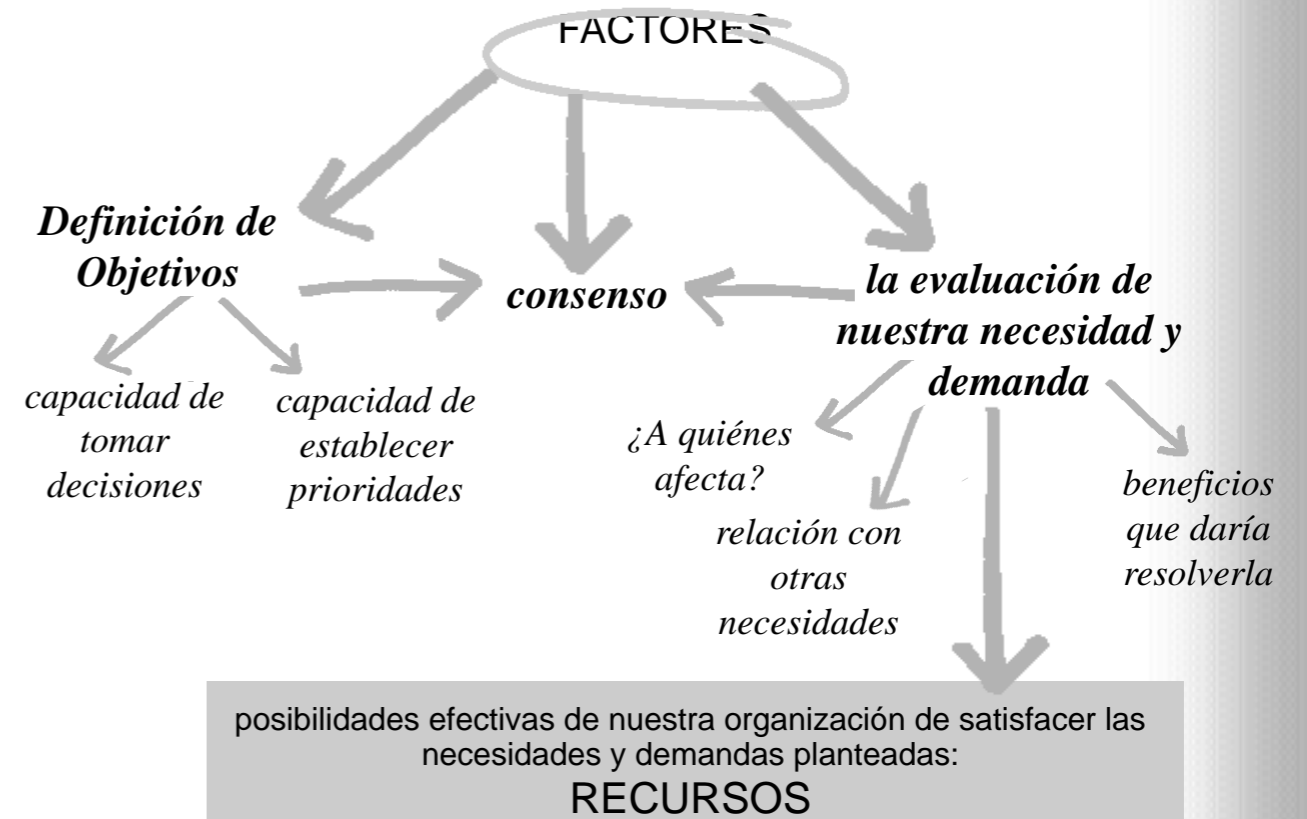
FACTORES

Definición de Objetivos

consenso

la evaluación de nuestra necesidad y demanda

capacidad de tomar decisiones

capacidad de establecer prioridades

¿A quiénes afecta?

relación con otras necesidades

beneficios que daría resolverla

posibilidades efectivas de nuestra organización de satisfacer las necesidades y demandas planteadas:
RECURSOS